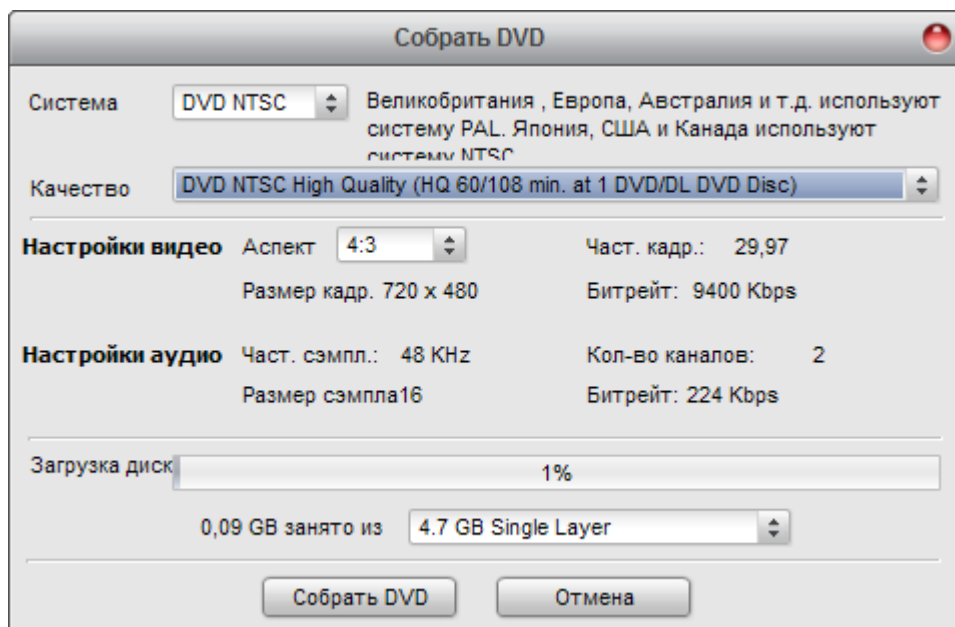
Собрать DVD

Система DVD NTSC Великобритания , Европа, Австралия и т.д. используют систему PAL. Япония, США и Канада используют системy NTSC

Качество DVD NTSC High Quality (HQ 60/108 min. at 1 DVD/DL DVD Disc)

Настройки видео Аспект 4:3 Част. кадр.: 29,97

Размер кадр. 720 x 480 Битрейт: 9400 Kbps

Настройки аудио Част. сэмпл.: 48 KHz Кол-во каналов: 2

Размер сэмпла16 Битрейт: 224 Kbps

Загрузка диск 1%

0,09 GB занято из 4.7 GB Single Layer

Собрать DVD Отмена